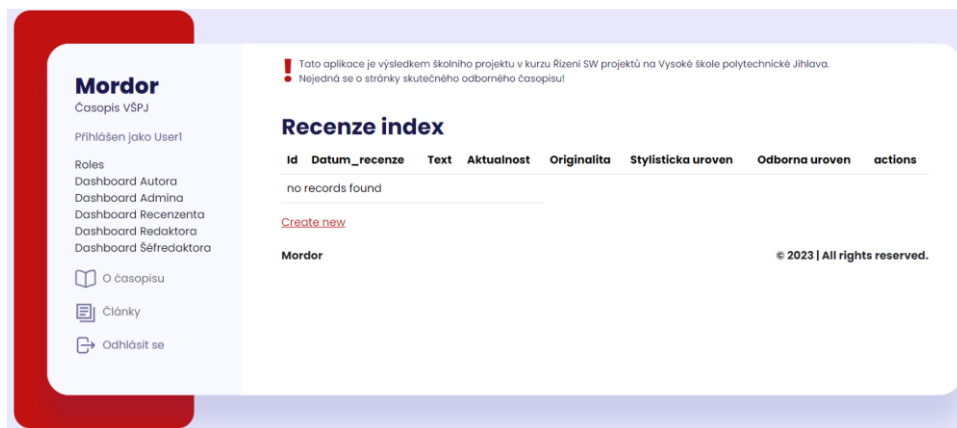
Mordor
Časopis VŠPJ

Přihlášen jako User1

Roles
Dashboard Autora
Dashboard Admina
Dashboard Recenzenta
Dashboard Redaktora
Dashboard Šéfredaktora

O časopisu

Články

Odhlásit se

Tato aplikace je výsledkem školního projektu v kurzu Řízení SW projektů na Vysoké škole polytechnické Jihlava.
Nejedná se o stránky skutečného odborného časopisu!

Recenze index

| Id | Datum_recenze | Text | Aktualnost | Originalita | Stylisticka uroven | Odborna uroven | actions |
|---|---|---|---|---|---|---|---|
| no records found | | | | | | | |

Create new

Mordor

© 2023 | All rights reserved.